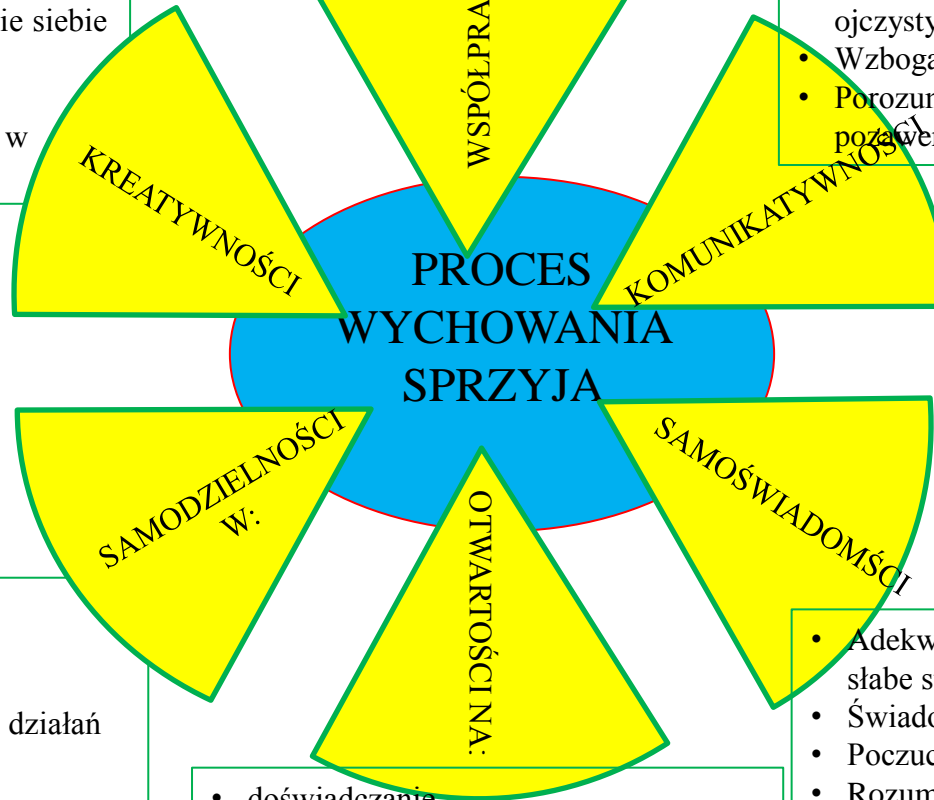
ie siebie

w

KREATYWNOŚCI

WSPÓŁPRA

ojczysty
Wzboga
Porozum
pozaw

KOMUNIKATYWNOŚCI

PROCES WYCHOWANIA SPRZYJA

SAMODZIELNOŚCI W:

SAMOŚWIADOMOŚCI

OTWARTOŚCI NA:

Adekw
słabe s
Świado
Poczuc
Rozum

działań

doświadczanie